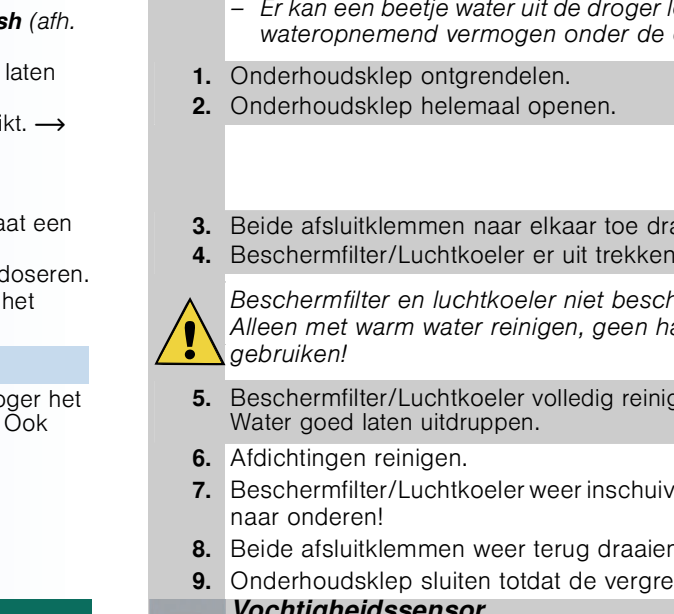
sh (afh.

laten

ikt. →

aat een

doseren. het

oger het Ook

– Er kan een beetje water uit de droger l wateropnemend vermogen onder de

1. Onderhoudsklep ontgrendelen.
2. Onderhoudsklep helemaal openen.

3. Beide afsluitklemmen naar elkaar toe dra
4. Beschermfilter/Luchtkoeler er uit trekken

Beschermfilter en luchtkoeler niet besch Alleen met warm water reinigen, geen h gebruiken!

5. Beschermfilter/Luchtkoeler volledig reinig Water goed laten uitdruppen.
6. Afdichtingen reinigen.
7. Beschermfilter/Luchtkoeler weer inschuiv naar onderen!
8. Beide afsluitklemmen weer terug draaien
9. Onderhoudsklep sluiten totdat de vergre

Vochtigheidssensor